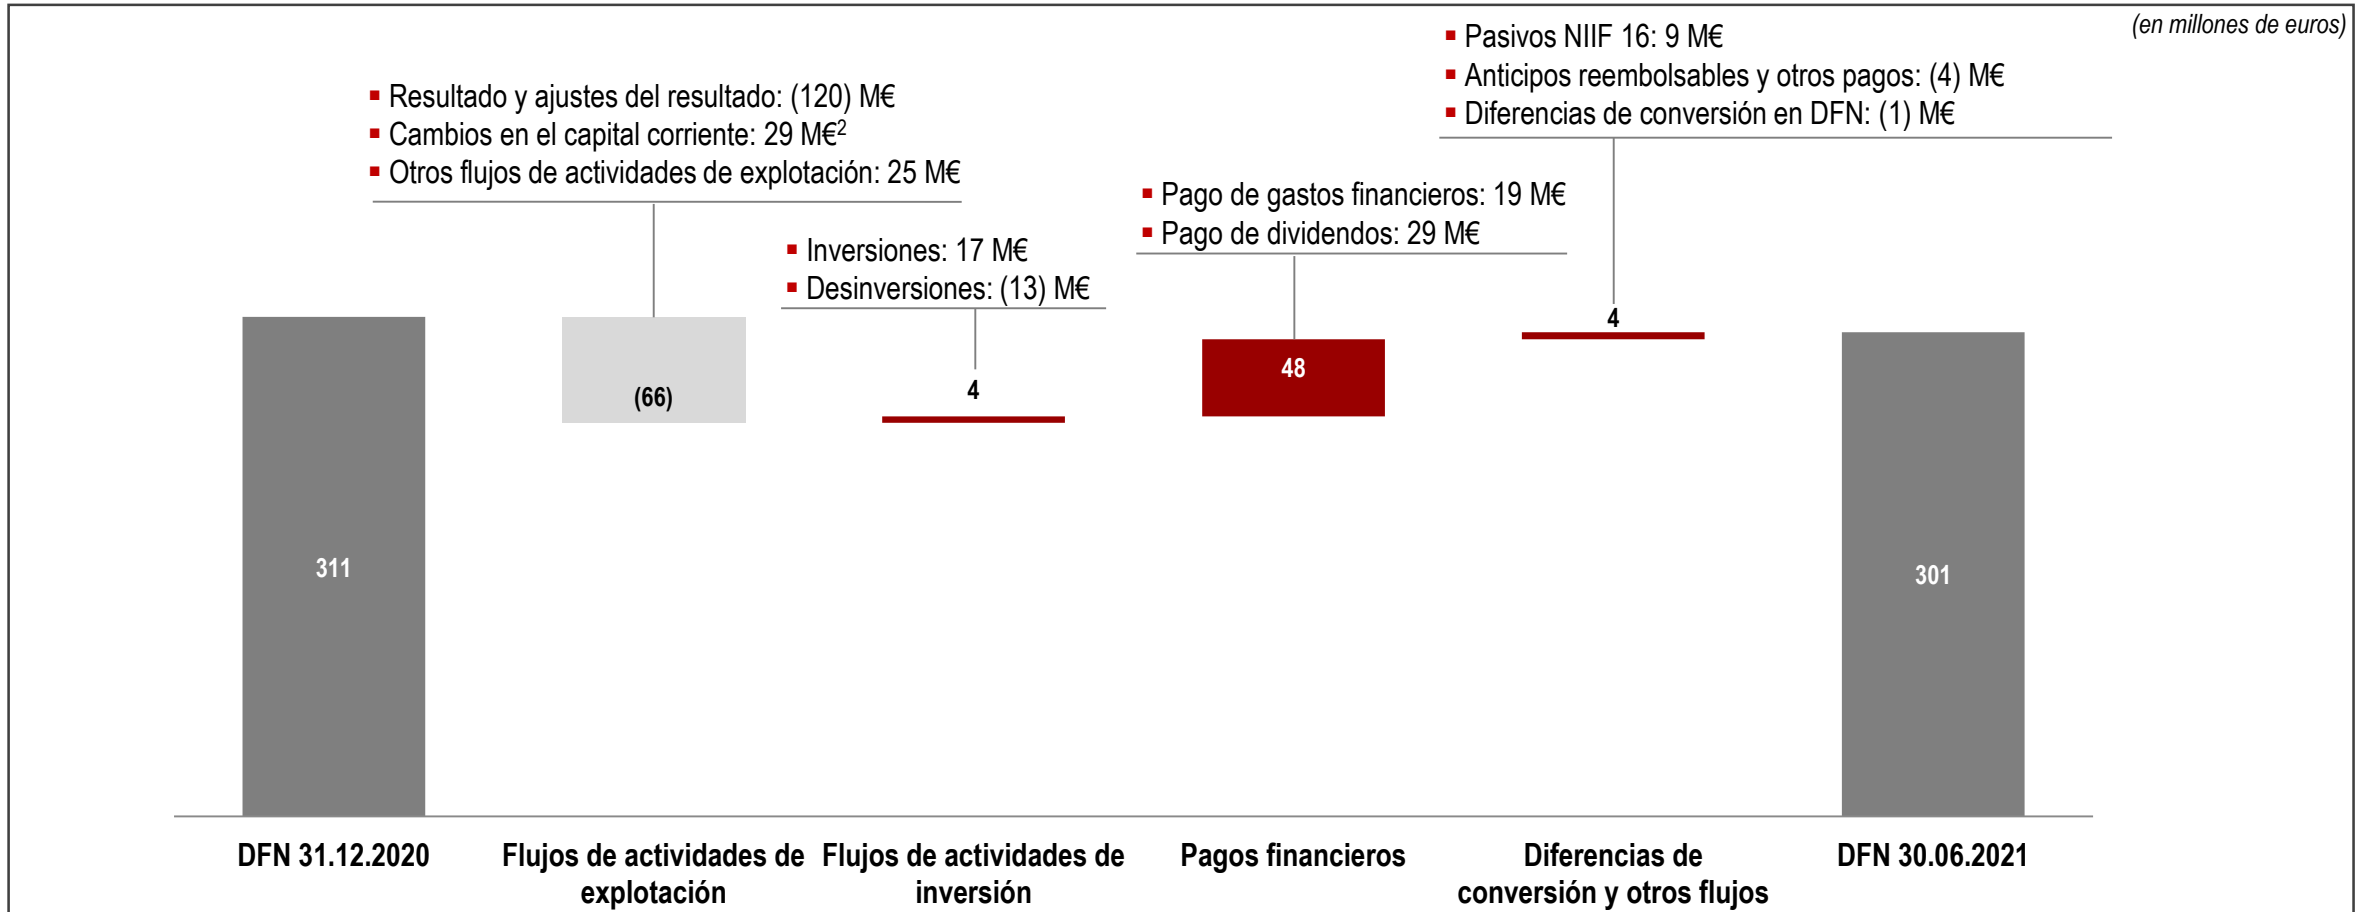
(en millones de euros)

▪ Pasivos NIIF 16: 9 M€
▪ Anticipos reembolsables y otros pagos: (4) M€
▪ Diferencias de conversión en DFN: (1) M€

▪ Resultado y ajustes del resultado: (120) M€
▪ Cambios en el capital corriente: 29 M€$^2$
▪ Otros flujos de actividades de explotación: 25 M€

▪ Pago de gastos financieros: 19 M€
▪ Pago de dividendos: 29 M€

▪ Inversiones: 17 M€
▪ Desinversiones: (13) M€

4

48

(66)

4

311

301

DFN 31.12.2020

Flujos de actividades de explotación

Flujos de actividades de inversión

Pagos financieros

Diferencias de conversión y otros flujos

DFN 30.06.2021